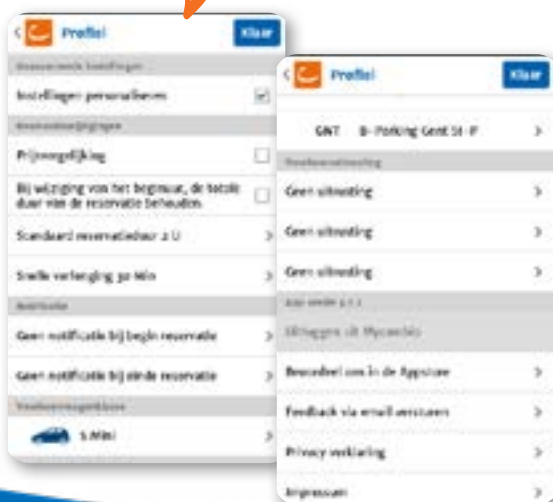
Profiel

Klaar

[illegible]

Instellingen personaliseren

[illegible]

Prijsvergelijking

Bij wijziging van het beginuur, de totale duur van de reservatie behouden.

Standaard reservatieduur 2 U

Snelle verlenging 30 Min

Notificaties

Geen notificatie bij begin reservatie

Geen notificatie bij einde reservatie

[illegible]

S Mini

Profiel

Klaar

GNT B- Parking Gent St-P

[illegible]

Geen uitrusting

Geen uitrusting

Geen uitrusting

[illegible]

Uitloggen uit Mycambio

Beoordeel ons in de Appstore

Feedback via email versturen

Privacy verklaring

Impressum